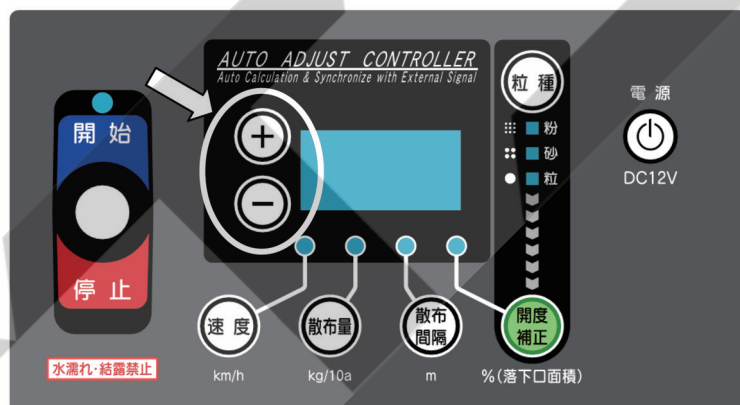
開始

停止

水濡れ·結露禁止

AUTO ADJUST CONTROLLER
Auto Calculation & Synchronize with External Signal

+

−

粒種

粉

砂

粒

電源

DC12V

速度
km/h

散布量
kg/10a

散布間隔
m

開度補正
%(落下口面積)